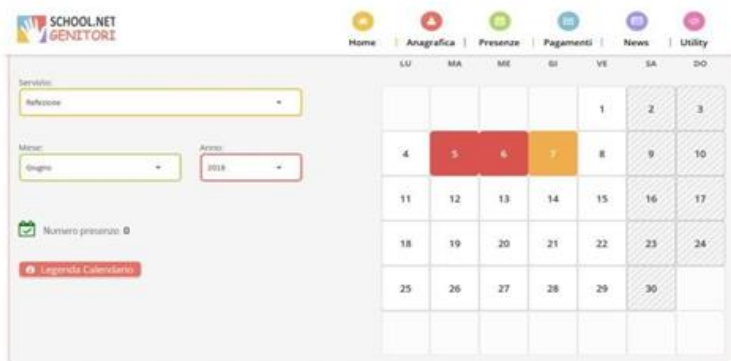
SCHOOL.NET GENITORI

Home | Anagrafica | Presenze | Pagamenti | News | Utility

Servizio:
Refezione

Mese:
Giugno

Anno:
2018

Numero presenze: 0

Legenda Calendario

| LU | MA | ME | GI | VE | SA | DO |
|---|---|---|---|---|---|---|
| | | | | 1 | 2 | 3 |
| 4 | 5 | 6 | 7 | 8 | 9 | 10 |
| 11 | 12 | 13 | 14 | 15 | 16 | 17 |
| 18 | 19 | 20 | 21 | 22 | 23 | 24 |
| 25 | 26 | 27 | 28 | 29 | 30 | |